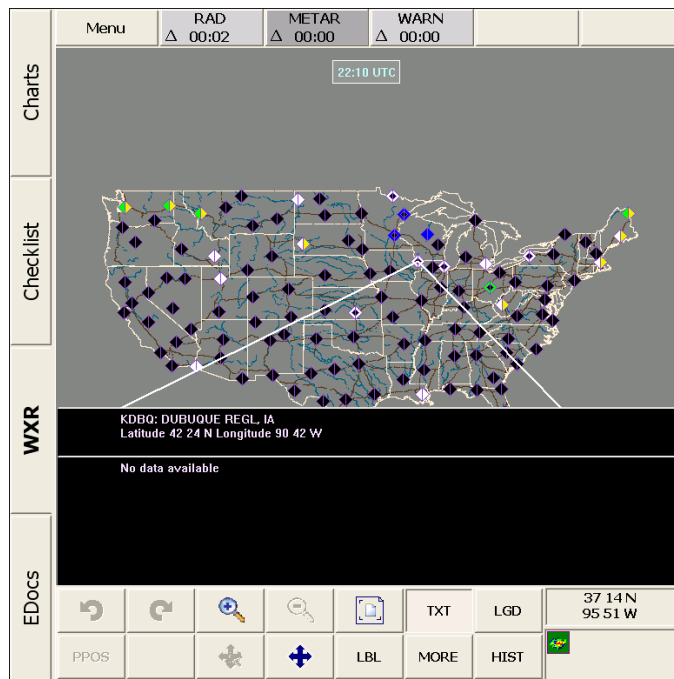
Menu

RAD
Δ 00:02

METAR
Δ 00:00

WARN
Δ 00:00

Charts

Checklist

WXR

EDocs

22:10 UTC

KDBQ: DUBUQUE REGL, IA
Latitude 42 24 N Longitude 90 42 W

No data available

TXT

LGD

37 14 N
95 51 W

PPOS

LBL

MORE

HIST